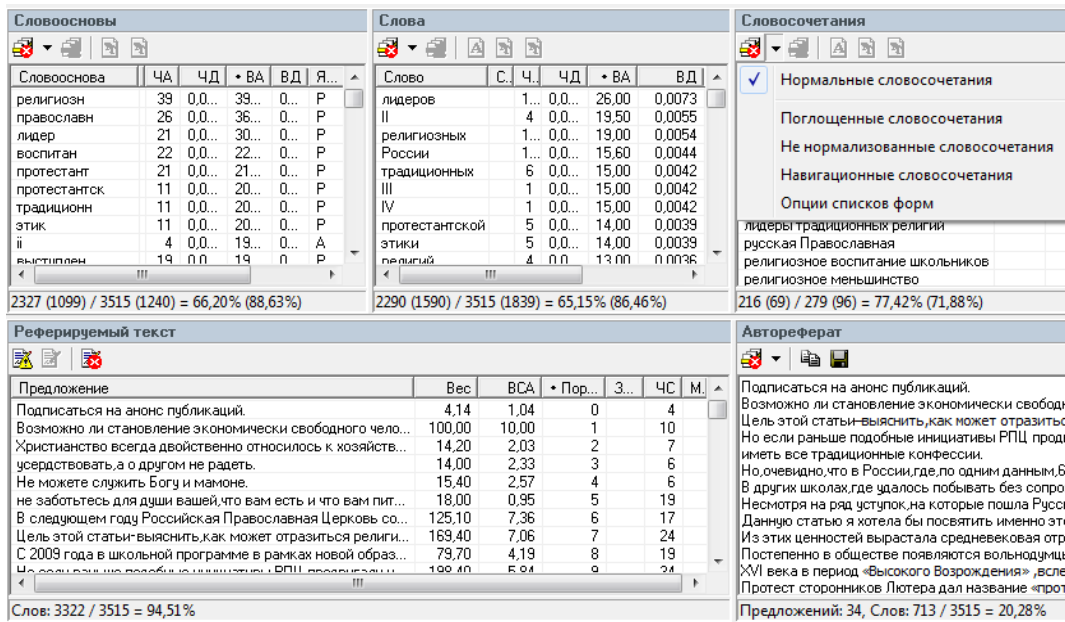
Словоосновы

| Словооснова | ЧА | ЧД | • ВА | ВД | Я... |
|---|---|---|---|---|---|
| религиозн | 39 | 0,0... | 39.... | 0... | Р |
| православн | 26 | 0,0... | 36.... | 0... | Р |
| лидер | 21 | 0,0... | 30.... | 0... | Р |
| воспитан | 22 | 0,0... | 22.... | 0... | Р |
| протестант | 21 | 0,0... | 21.... | 0... | Р |
| протестантск | 11 | 0,0... | 20.... | 0... | Р |
| традиционн | 11 | 0,0... | 20.... | 0... | Р |
| этик | 11 | 0,0... | 20.... | 0... | Р |
| ii | 4 | 0,0... | 19.... | 0... | А |
| выступлен | 19 | 0,0 | 19 | 0 | Р |

2327 (1099) / 3515 (1240) = 66,20% (88,63%)

Слова

| Слово | С... | Ч... | ЧД | • ВА | ВД |
|---|---|---|---|---|---|
| лидеров | | 1... | 0,0... | 26,00 | 0,0073 |
| II | | 4 | 0,0... | 19,50 | 0,0055 |
| религиозных | | 1... | 0,0... | 19,00 | 0,0054 |
| России | | 1... | 0,0... | 15,60 | 0,0044 |
| традиционных | | 6 | 0,0... | 15,00 | 0,0042 |
| III | | 1 | 0,0... | 15,00 | 0,0042 |
| IV | | 1 | 0,0... | 15,00 | 0,0042 |
| протестантской | | 5 | 0,0... | 14,00 | 0,0039 |
| этики | | 5 | 0,0... | 14,00 | 0,0039 |
| религий | | 4 | 0,0 | 13,00 | 0,0036 |

2290 (1590) / 3515 (1839) = 65,15% (86,46%)

Словосочетания

✓ Нормальные словосочетания
Поглощенные словосочетания
Не нормализованные словосочетания
Навигационные словосочетания
Опции списков форм

лидеры традиционных религий
русская Православная
религиозное воспитание школьников
религиозное меньшинство

216 (69) / 279 (96) = 77,42% (71,88%)

Реферируемый текст

| Предложение | Вес | ВСА | • Пор... | З... | ЧС | М... |
|---|---|---|---|---|---|---|
| Подписаться на анонс публикаций. | 4,14 | 1,04 | 0 | | 4 | |
| Возможно ли становление экономически свободного чело... | 100,00 | 10,00 | 1 | | 10 | |
| Христианство всегда двойственно относилось к хозяйств... | 14,20 | 2,03 | 2 | | 7 | |
| усердствовать,а о другом не радеть. | 14,00 | 2,33 | 3 | | 6 | |
| Не можете служить Богу и мамоне. | 15,40 | 2,57 | 4 | | 6 | |
| не заботьтесь для души вашей,что вам есть и что вам пит... | 18,00 | 0,95 | 5 | | 19 | |
| В следующем году Российская Православная Церковь со... | 125,10 | 7,36 | 6 | | 17 | |
| Цель этой статьи-выяснить,как может отразиться религи... | 169,40 | 7,06 | 7 | | 24 | |
| С 2009 года в школьной программе в рамках новой образ... | 79,70 | 4,19 | 8 | | 19 | |
| Но если раньше подобные инициативы РПЦ преподноси... | 198,40 | 5,84 | 9 | | 34 | |

Слов: 3322 / 3515 = 94,51%

Автореферат

Подписаться на анонс публикаций.
Возможно ли становление экономически свобод
Цель этой статьи-выяснить,как может отразитьс
Но если раньше подобные инициативы РПЦ прод
имеет все традиционные конфессии.
Но,очевидно,что в России,где,по одним данным,6
В других школах,где удалось побывать без сопро
Несмотря на ряд уступок,на которые пошла Русс
Данную статью я хотела бы посвятить именно эт
Из этих ценностей вырастала средневековая отр
Постепенно в обществе появляются вольнодумц
XVI века в период «Высокого Возрождения» ,всле
Протест сторонников Лютера дал название «прот

Предложений: 34, Слов: 713 / 3515 = 20,28%